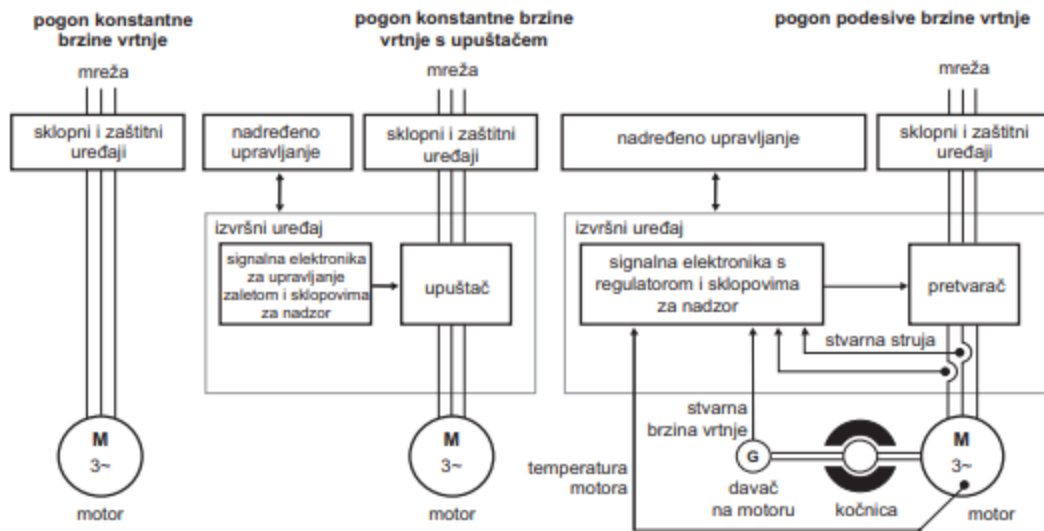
pogon konstantne brzine vrtnje

mreža

sklopni i zaštitni uređaji

M
3~

motor

pogon konstantne brzine vrtnje s upuštačem

mreža

nadređeno upravljanje

sklopni i zaštitni uređaji

izvršni uređaj

signalna elektronika za upravljanje zaletom i sklopovima za nadzor

upuštač

M
3~

motor

pogon podesive brzine vrtnje

mreža

nadređeno upravljanje

sklopni i zaštitni uređaji

izvršni uređaj

signalna elektronika s regulatorom i sklopovima za nadzor

pretvarač

stvarna struja

stvarna brzina vrtnje

G

temperatura motora

davač na motoru

kočnica

M
3~

motor